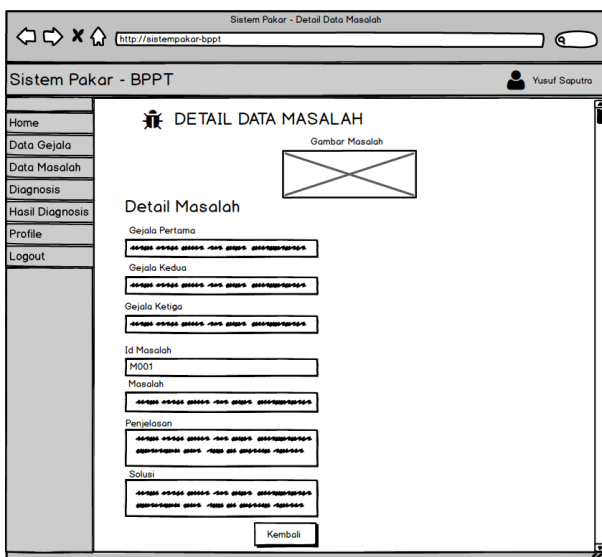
Sistem Pakar - Detail Data Masalah

http://sistempakar-bppt

Sistem Pakar - BPPT

Yusuf Saputra

Home
Data Gejala
Data Masalah
Diagnosis
Hasil Diagnosis
Profile
Logout

DETAIL DATA MASALAH

Gambar Masalah

Detail Masalah

Gejala Pertama

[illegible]

Gejala Kedua

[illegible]

Gejala Ketiga

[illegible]

Id Masalah

M001

Masalah

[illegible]

Penjelasan

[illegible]

Solusi

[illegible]

Kembali